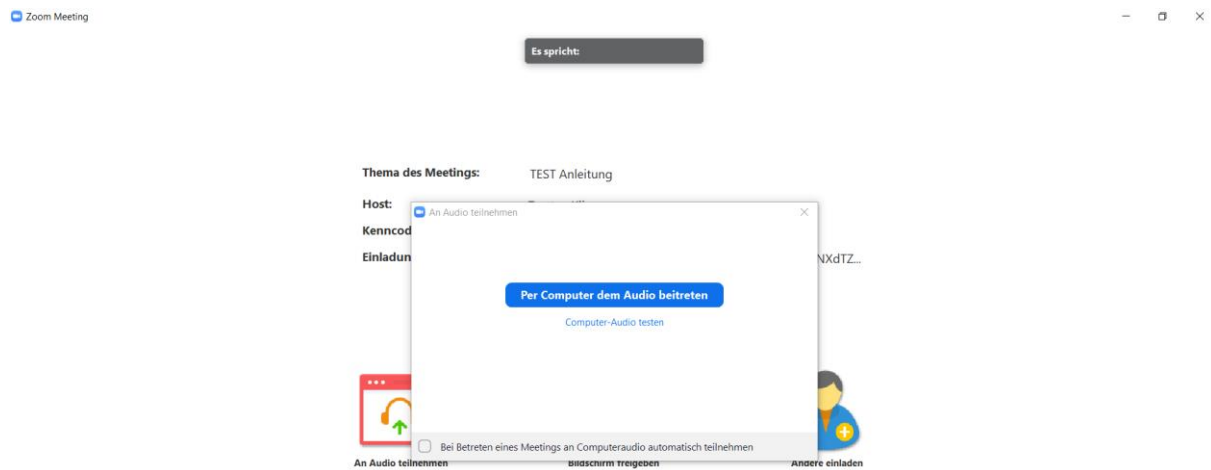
Zoom Meeting

Es spricht:

Thema des Meetings: TEST Anleitung

Host: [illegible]

Kenncod

Einladun NXdTZ...

An Audio teilnehmen

Per Computer dem Audio beitreten

Computer-Audio testen

Bei Betreten eines Meetings an Computeraudio automatisch teilnehmen

An Audio teilnehmen

Bildschirm freigeben

Andere einladen